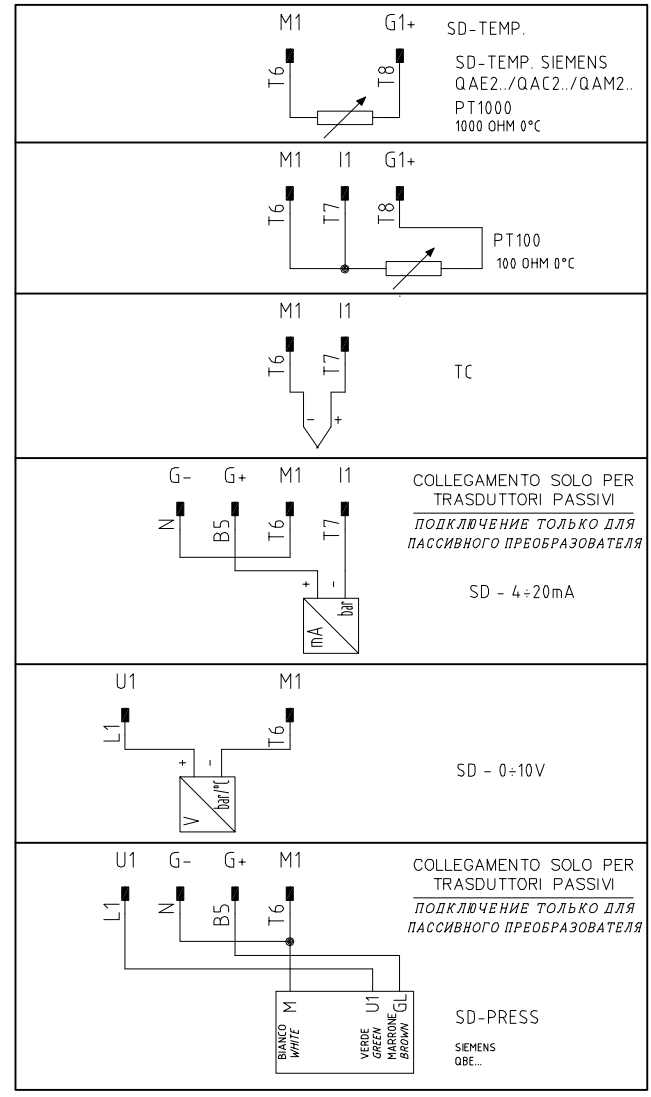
M1 G1+ SD-TEMP.

T6 T8

SD-TEMP. SIEMENS QAE2../QAC2../QAM2..

PT1000
1000 OHM 0°C

M1 I1 G1+

T6 T7 T8

PT100
100 OHM 0°C

M1 I1

T6 T7

- +

TC

G- G+ M1 I1

N B5 T6 T7

+ -

mA bar

COLLEGAMENTO SOLO PER TRASDUTTORI PASSIVI

ПОДКЛЮЧЕНИЕ ТОЛЬКО ДЛЯ ПАССИВНОГО ПРЕОБРАЗОВАТЕЛЯ

SD - 4÷20mA

U1 M1

L1 T6

+ -

V bar/°C

SD - 0÷10V

U1 G- G+ M1

L1 N B5 T6

COLLEGAMENTO SOLO PER TRASDUTTORI PASSIVI

ПОДКЛЮЧЕНИЕ ТОЛЬКО ДЛЯ ПАССИВНОГО ПРЕОБРАЗОВАТЕЛЯ

M U1 GL

BIANCO WHITE

VERDE GREEN

MARRONE BROWN

SD-PRESS

SIEMENS
QBE...